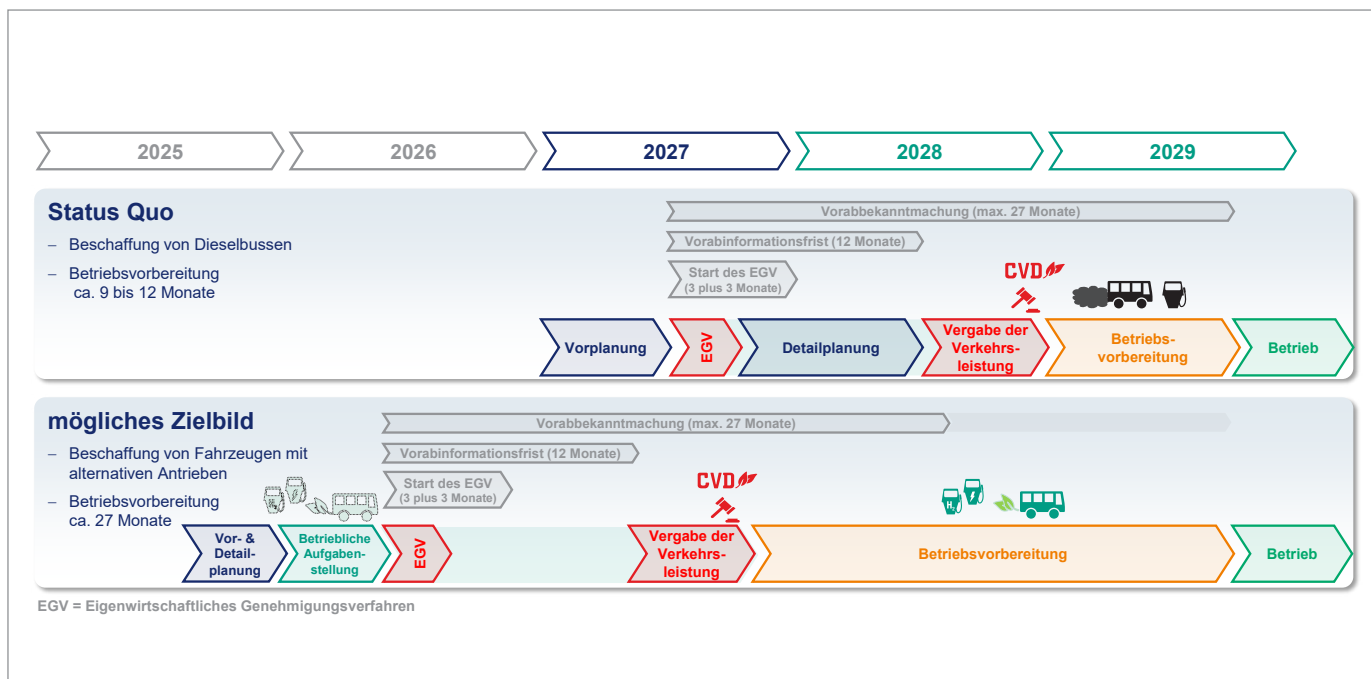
2025
2026
2027
2028
2029

Status Quo

– Beschaffung von Dieselbussen

– Betriebsvorbereitung ca. 9 bis 12 Monate

Vorabbekanntmachung (max. 27 Monate)

Vorabinformationsfrist (12 Monate)

Start des EGV (3 plus 3 Monate)

CVD

Vorplanung
EGV
Detailplanung
Vergabe der Verkehrsleistung
Betriebsvorbereitung
Betrieb

mögliches Zielbild

– Beschaffung von Fahrzeugen mit alternativen Antrieben

– Betriebsvorbereitung ca. 27 Monate

Vorabbekanntmachung (max. 27 Monate)

Vorabinformationsfrist (12 Monate)

Start des EGV (3 plus 3 Monate)

CVD

Vor- & Detailplanung
Betriebliche Aufgabenstellung
EGV
Vergabe der Verkehrsleistung
Betriebsvorbereitung
Betrieb

EGV = Eigenwirtschaftliches Genehmigungsverfahren